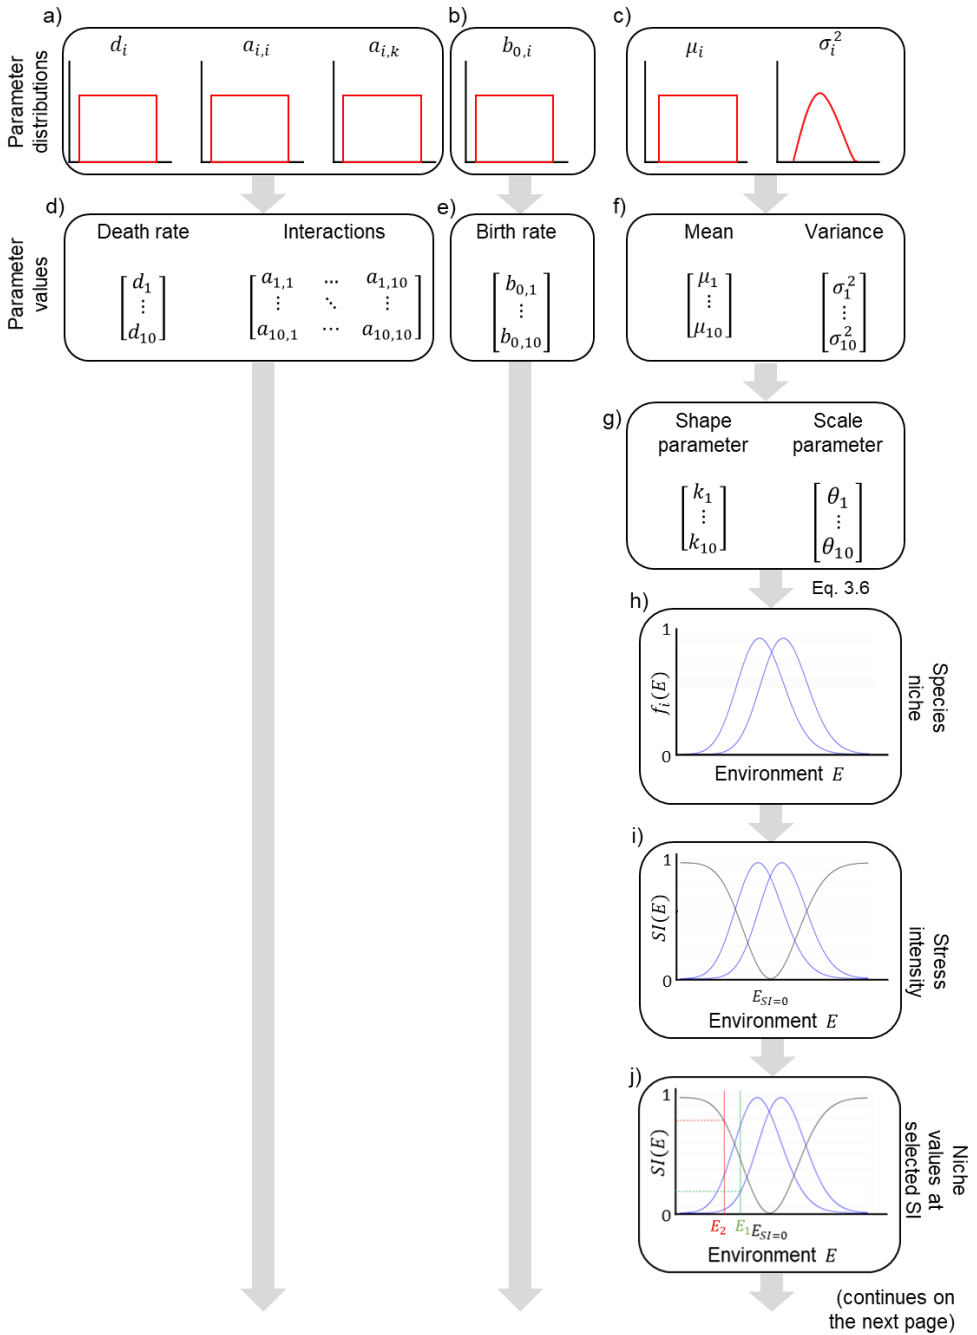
Parameter distributions

a)
$d_i$
$a_{i,i}$
$a_{i,k}$

b)
$b_{0,i}$

c)
$\mu_i$
$\sigma_i^2$

Parameter values

d)
Death rate
$\begin{bmatrix} d_1 \\ \vdots \\ d_{10} \end{bmatrix}$

Interactions
$\begin{bmatrix} a_{1,1} & \cdots & a_{1,10} \\ \vdots & \ddots & \vdots \\ a_{10,1} & \cdots & a_{10,10} \end{bmatrix}$

e)
Birth rate
$\begin{bmatrix} b_{0,1} \\ \vdots \\ b_{0,10} \end{bmatrix}$

f)
Mean
$\begin{bmatrix} \mu_1 \\ \vdots \\ \mu_{10} \end{bmatrix}$

Variance
$\begin{bmatrix} \sigma_1^2 \\ \vdots \\ \sigma_{10}^2 \end{bmatrix}$

g)
Shape parameter
$\begin{bmatrix} k_1 \\ \vdots \\ k_{10} \end{bmatrix}$

Scale parameter
$\begin{bmatrix} \theta_1 \\ \vdots \\ \theta_{10} \end{bmatrix}$

Eq. 3.6

h)
1
$f_i(E)$
0
Environment $E$
Species niche

i)
1
$SI(E)$
0
$E_{SI=0}$
Environment $E$
Stress intensity

j)
1
$SI(E)$
0
$E_2$ $E_1$ $E_{SI=0}$
Environment $E$
Niche values at selected SI

(continues on the next page)